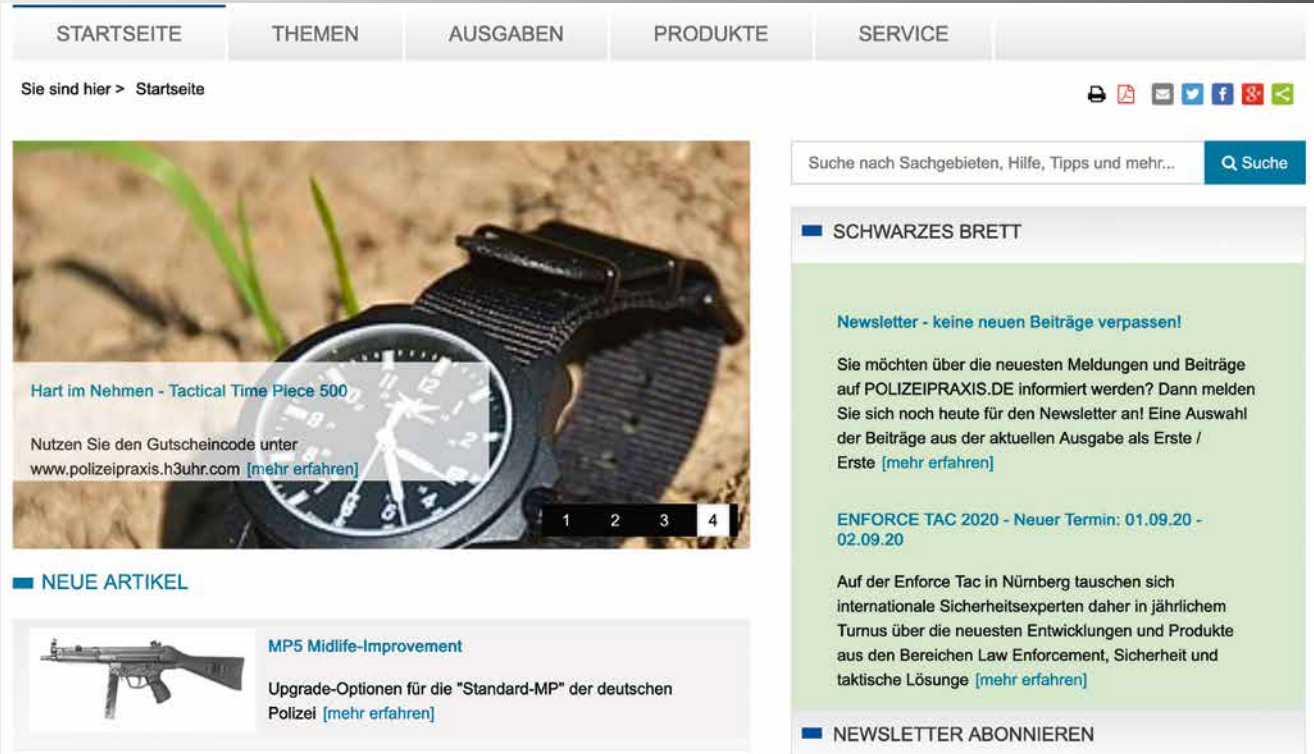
STARTSEITE THEMEN AUSGABEN PRODUKTE SERVICE

Sie sind hier > Startseite

Hart im Nehmen - Tactical Time Piece 500

Nutzen Sie den Gutscheincode unter www.polizeipraxis.h3uhr.com [mehr erfahren]

1 2 3 4

NEUE ARTIKEL

MP5 Midlife-Improvement

Upgrade-Optionen für die "Standard-MP" der deutschen Polizei [mehr erfahren]

Suche nach Sachgebieten, Hilfe, Tipps und mehr... Suche

SCHWARZES BRETT

Newsletter - keine neuen Beiträge verpassen!

Sie möchten über die neuesten Meldungen und Beiträge auf POLIZEIPRAXIS.DE informiert werden? Dann melden Sie sich noch heute für den Newsletter an! Eine Auswahl der Beiträge aus der aktuellen Ausgabe als Erste / Erste [mehr erfahren]

ENFORCE TAC 2020 - Neuer Termin: 01.09.20 - 02.09.20

Auf der Enforce Tac in Nürnberg tauschen sich internationale Sicherheitsexperten daher in jährlichem Turnus über die neuesten Entwicklungen und Produkte aus den Bereichen Law Enforcement, Sicherheit und taktische Lösunge [mehr erfahren]

NEWSLETTER ABONNIEREN